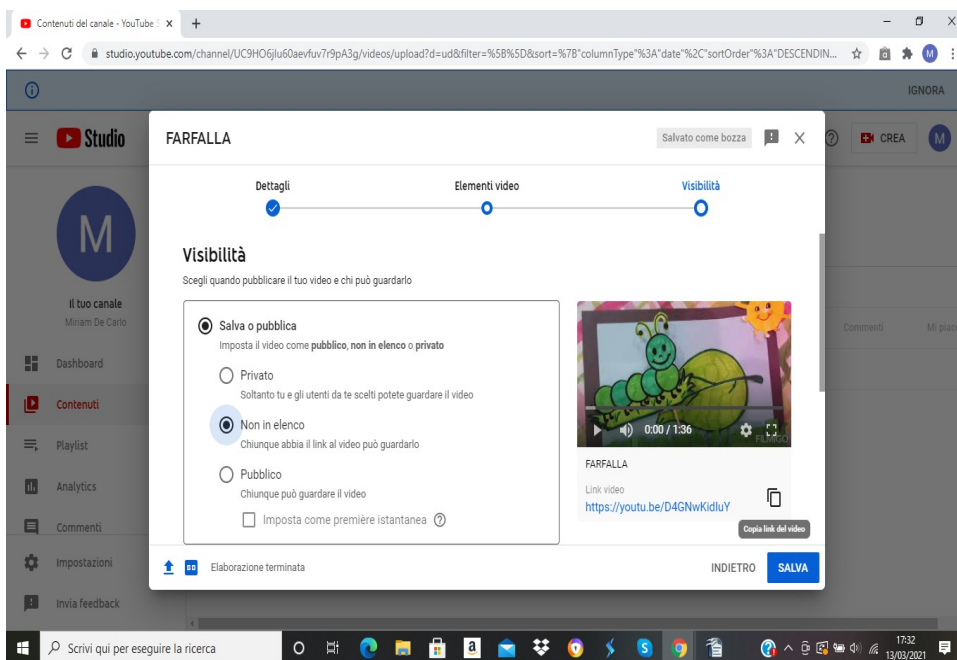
Contenuti del canale - YouTube S ×

studio.youtube.com/channel/UC9HO6jlu60aevfuv7r9pA3g/videos/upload?d=ud&filter=%5B%5D&sort=%7B"columnType"%3A"date"%2C"sortOrder"%3A"DESCENDIN...

IGNORA

Studio

CREA

M

Il tuo canale
Miriam De Carlo

Dashboard

Contenuti

Playlist

Analytics

Commenti

Impostazioni

Invia feedback

Commenti

Mi piac

FARFALLA

Salvato come bozza

Dettagli

Elementi video

Visibilità

Visibilità

Scegli quando pubblicare il tuo video e chi può guardarlo

Salva o pubblica

Imposta il video come **pubblico**, **non in elenco** o **privato**

Privato

Soltanto tu e gli utenti da te scelti potete guardare il video

Non in elenco

Chiunque abbia il link al video può guardarlo

Pubblico

Chiunque può guardare il video

Imposta come première istantanea

0:00 / 1:36

FARFALLA

Link video

https://youtu.be/D4GNwKidluY

Copia link del video

Elaborazione terminata

INDIETRO

SALVA

Scrivi qui per eseguire la ricerca

17:32
13/03/2021